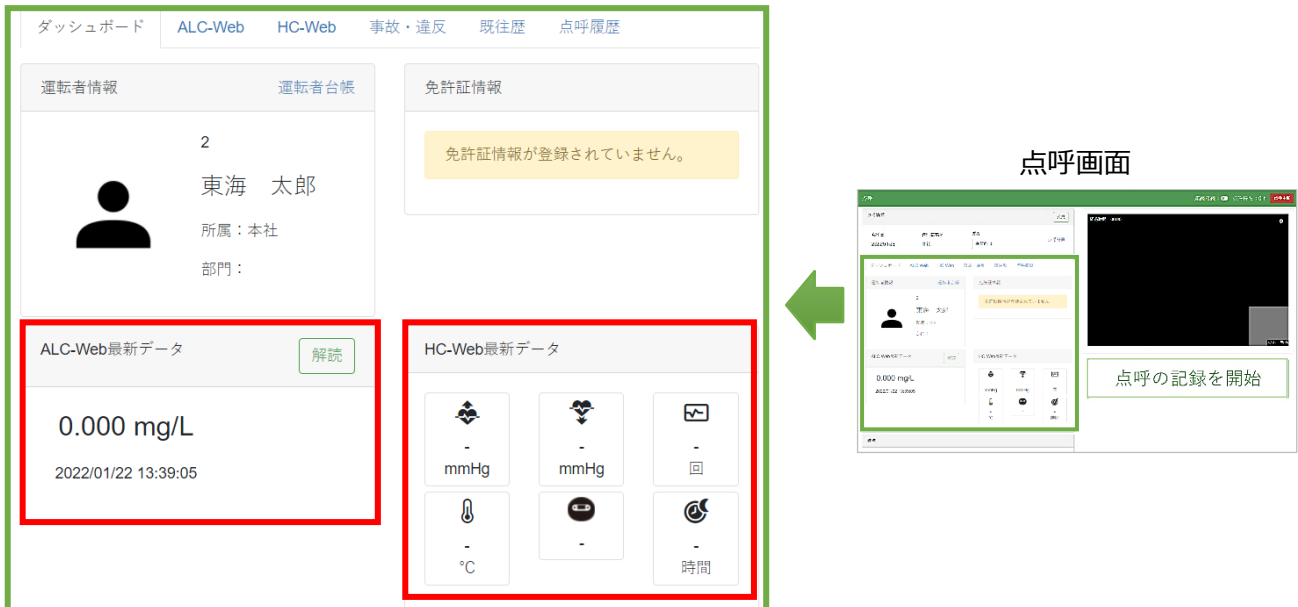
ダッシュボード ALC-Web HC-Web 事故・違反 既往歴 点呼履歴

運転者情報 運転者台帳

2

東海 太郎

所属：本社

部門：

免許証情報

免許証情報が登録されていません。

ALC-Web最新データ 解読

0.000 mg/L

2022/01/22 13:39:05

HC-Web最新データ

-
mmHg

-
mmHg

-
回

-
°C

-

-
時間

点呼画面

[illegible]

0.000 mg/L

点呼の記録を開始